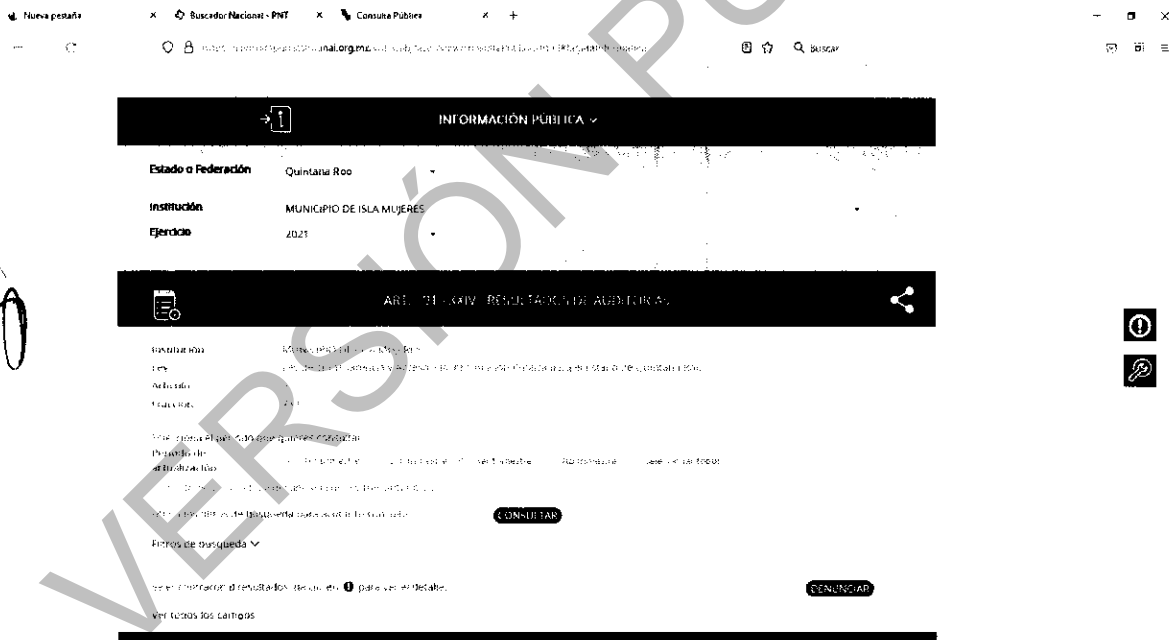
Nueva pestaña × Buscador Nacional - PNT × Consulta Pública × +

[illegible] unai.org.mx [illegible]

Buscar

INFORMACIÓN PÚBLICA

Estado o Federación Quintana Roo

Institución MUNICIPIO DE ISLA MUJERES

Ejercicio 2021

ART. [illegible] RESULTADOS DE AUDITORIAS

Institución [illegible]
Ley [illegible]
Artículo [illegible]
Fracción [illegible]

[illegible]
Periodo de actualización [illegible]

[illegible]

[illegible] CONSULTAR

Filtros de búsqueda

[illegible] resultados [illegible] para ver el detalle. DENUNCIAR

Ver todos los campos

VERSIÓN PÚBLICA